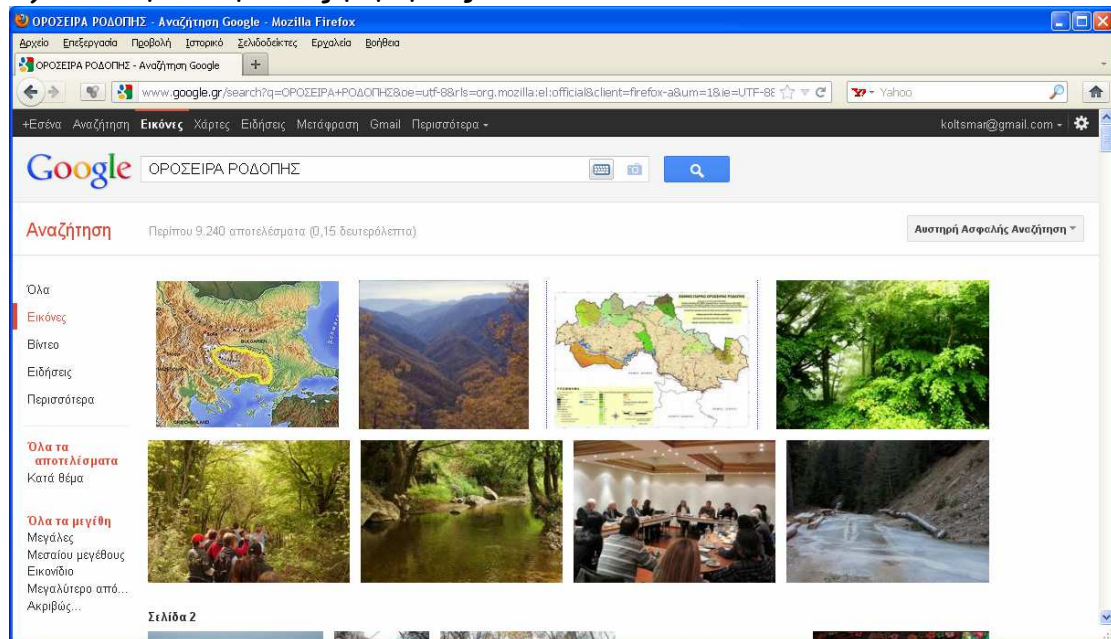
ΟΡΟΣΕΙΡΑ ΡΟΔΟΠΗΣ - Αναζήτηση Google - Mozilla Firefox

Αρχείο Επεξεργασία Προβολή Ιστορικό Σελιδοδείκτες Εργαλεία Βοήθεια

ΟΡΟΣΕΙΡΑ ΡΟΔΟΠΗΣ - Αναζήτηση Google +

www.google.gr/search?q=ΟΡΟΣΕΙΡΑ+ΡΟΔΟΠΗΣ&oe=utf-8&rls=org.mozilla:el:official&client=firefox-a&um=1&ie=UTF-8

Yahoo

+Εσένα Αναζήτηση Εικόνες Χάρτες Ειδήσεις Μετάφραση Gmail Περισσότερα -

koltsmar@gmail.com -

Google ΟΡΟΣΕΙΡΑ ΡΟΔΟΠΗΣ

Αναζήτηση

Περίπου 9.240 αποτελέσματα (0,15 δευτερόλεπτα)

Αυστηρή Ασφαλής Αναζήτηση

Όλα
Εικόνες
Βίντεο
Ειδήσεις
Περισσότερα

Όλα τα αποτελέσματα
Κατά θέμα

Όλα τα μεγέθη
Μεγάλες
Μεσαίου μεγέθους
Εικονίδιο
Μεγαλύτερο από...
Ακριβώς...

Σελίδα 2